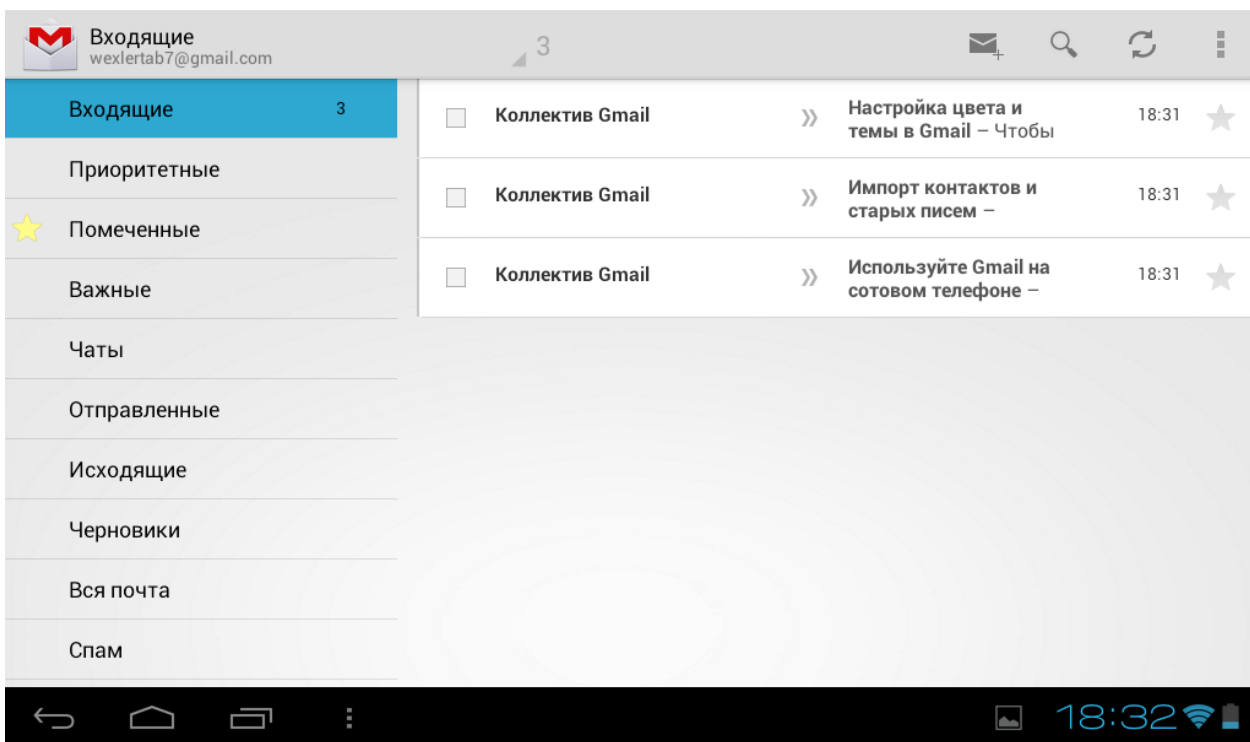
Входящие
wexlertab7@gmail.com
3

Входящие 3
Приоритетные
Помеченные
Важные
Чаты
Отправленные
Исходящие
Черновики
Вся почта
Спам

| | | | | |
|---|---|---|---|---|
| Коллектив Gmail | » | Настройка цвета и темы в Gmail – Чтобы | 18:31 | |
| Коллектив Gmail | » | Импорт контактов и старых писем – | 18:31 | |
| Коллектив Gmail | » | Используйте Gmail на сотовом телефоне – | 18:31 | |

18:32